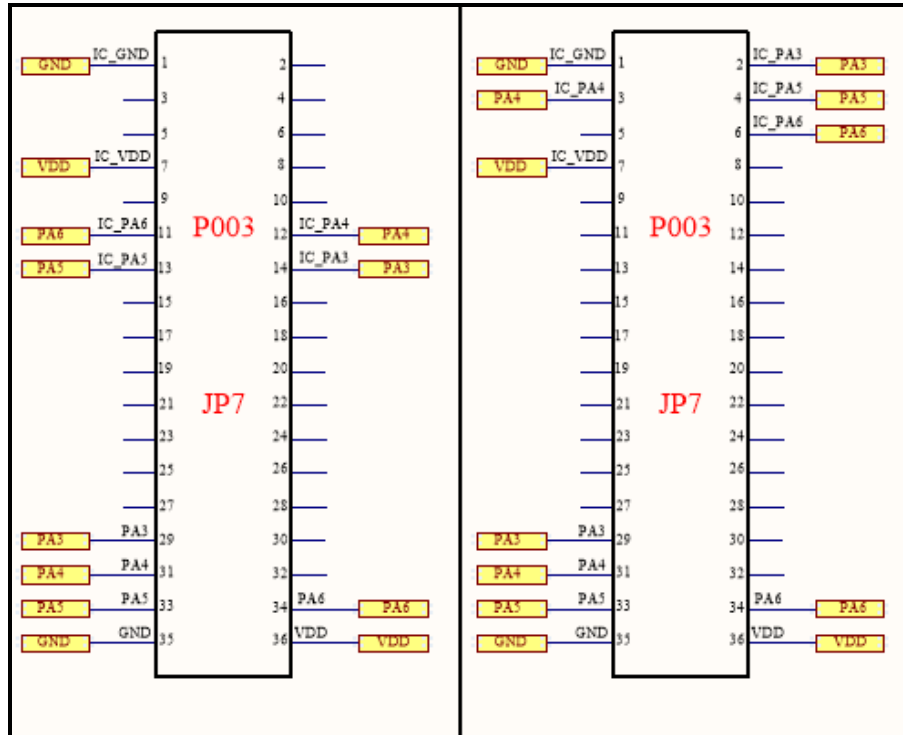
GND IC_GND 1
2
3
4
5
6
VDD IC_VDD 7
8
9
10
PA6 IC_PA6 11
P003
12 IC_PA4 PA4
PA5 IC_PA5 13
14 IC_PA3 PA3
15
16
17
18
19
20
JP7
21
22
23
24
25
26
27
28
PA3 PA3 29
30
PA4 PA4 31
32
PA5 PA5 33
34 PA6 PA6
GND GND 35
36 VDD VDD

GND IC_GND 1
2 IC_PA3 PA3
PA4 IC_PA4 3
4 IC_PA5 PA5
5
6 IC_PA6 PA6
VDD IC_VDD 7
8
9
10
P003
11
12
13
14
15
16
17
18
19
20
JP7
21
22
23
24
25
26
27
28
PA3 PA3 29
30
PA4 PA4 31
32
PA5 PA5 33
34 PA6 PA6
GND GND 35
36 VDD VDD